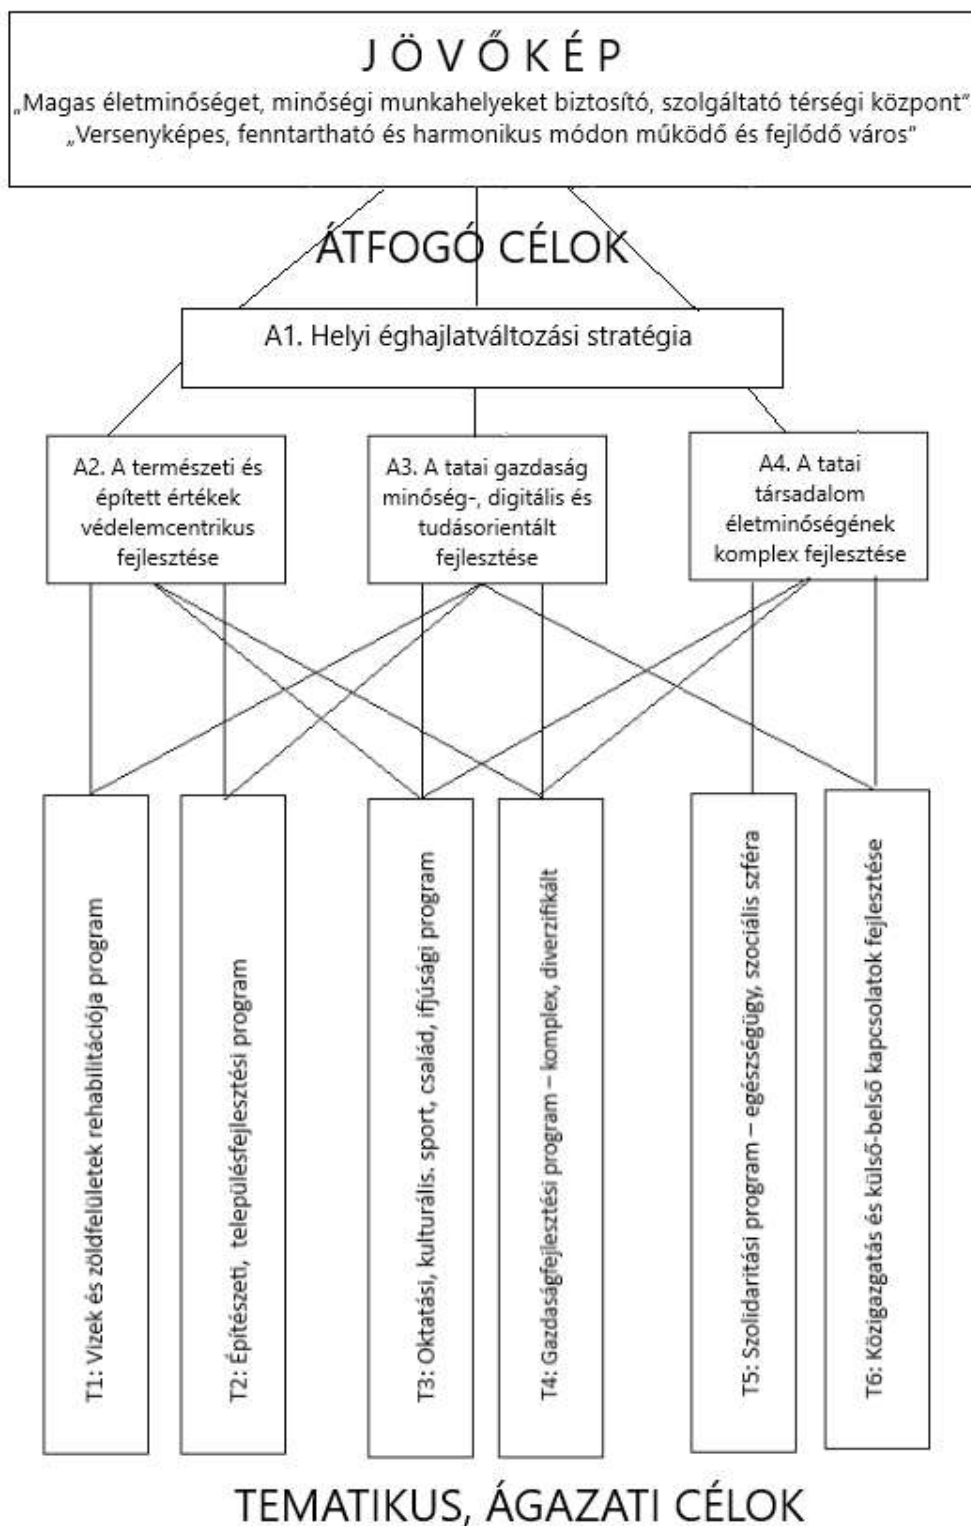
J Ö V Ő K É P
„Magas életminőséget, minőségi munkahelyeket biztosító, szolgáltató térségi központ"
„Versenyképes, fenntartható és harmonikus módon működő és fejlődő város"

ÁTFOGÓ CÉLOK

A1. Helyi éghajlatváltozási stratégia

A2. A természeti és épített értékek védelemcentrikus fejlesztése

A3. A tatai gazdaság minőség-, digitális és tudásorientált fejlesztése

A4. A tatai társadalom életminőségének komplex fejlesztése

T1: Vizek és zöldfelületek rehabilitációja program

T2: Építészeti, településfejlesztési program

T3: Oktatási, kulturális. sport, család, ifjúsági program

T4: Gazdaságfejlesztési program – komplex, diverzifikált

T5: Szolidaritási program – egészségügy, szociális szféra

T6: Közigazgatás és külső-belső kapcsolatok fejlesztése

TEMATIKUS, ÁGAZATI CÉLOK